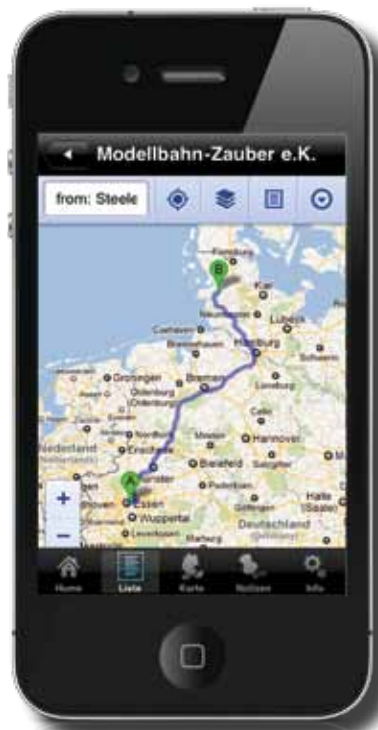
Modellbahn-Zauber e.K.

from: Steele

B

Flensburg

Kiel

Neumünster

Lübeck

Cuxhaven

Schwerin

Bremerhaven

Hamburg

Groningen

Bremen

Oldenburg

Lüneburg

Celle

Nederland

Hannover

Minden

Bielefeld

Salzgitter

A

Münster

Paderborn

Essen

Wuppertal

Halle (Saale)

Göttingen

Deutschland

Leverkusen

Marburg

+

−

Home

Liste

Karte

Notizen

Info